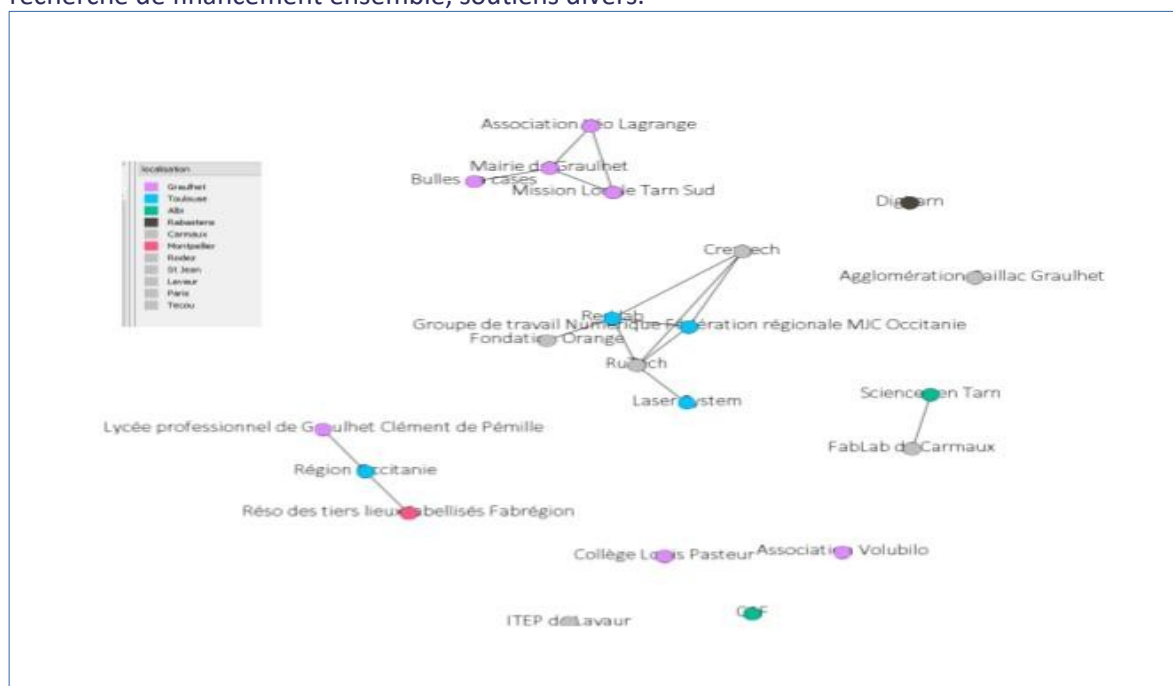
recherche de financement ensemble, soutiens divers.

localisation
Graulhet
Toulouse
Albi
Rabastens
Carmaux
Montpellier
Rodez
St Jean
Lavaur
Paris
Tecou

Association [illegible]o Lagrange
Mairie d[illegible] Graulhet
Bulles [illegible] cases
Mission Lo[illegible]le Tarn Sud
Dig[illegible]rn
Cre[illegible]ech
Agglomération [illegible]aillac Graulhet
Re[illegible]ab
Groupe de travail Numérique Fédération régionale MJC Occitanie
Fondati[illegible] Orange
Ru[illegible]ch
Laser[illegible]ystem
Science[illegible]en Tarn
FabLab d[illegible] Carmaux
Lycée professionnel de G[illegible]ulhet Clément de Pémille
Région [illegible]ccitanie
Réso des tiers lieu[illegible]abellisés Fabrégion
Collège Lo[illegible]is Pasteur
Associati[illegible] Volubilo
ITEP d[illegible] Lavaur
C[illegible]F